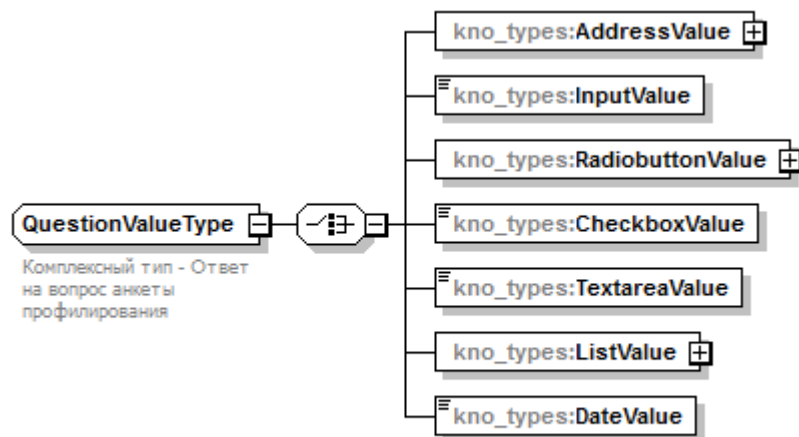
QuestionValueType

Комплексный тип - Ответ на вопрос анкеты профилирования

kno_types:AddressValue

kno_types:InputValue

kno_types:RadiobuttonValue

kno_types:CheckboxValue

kno_types:TextareaValue

kno_types:ListValue

kno_types:DateValue